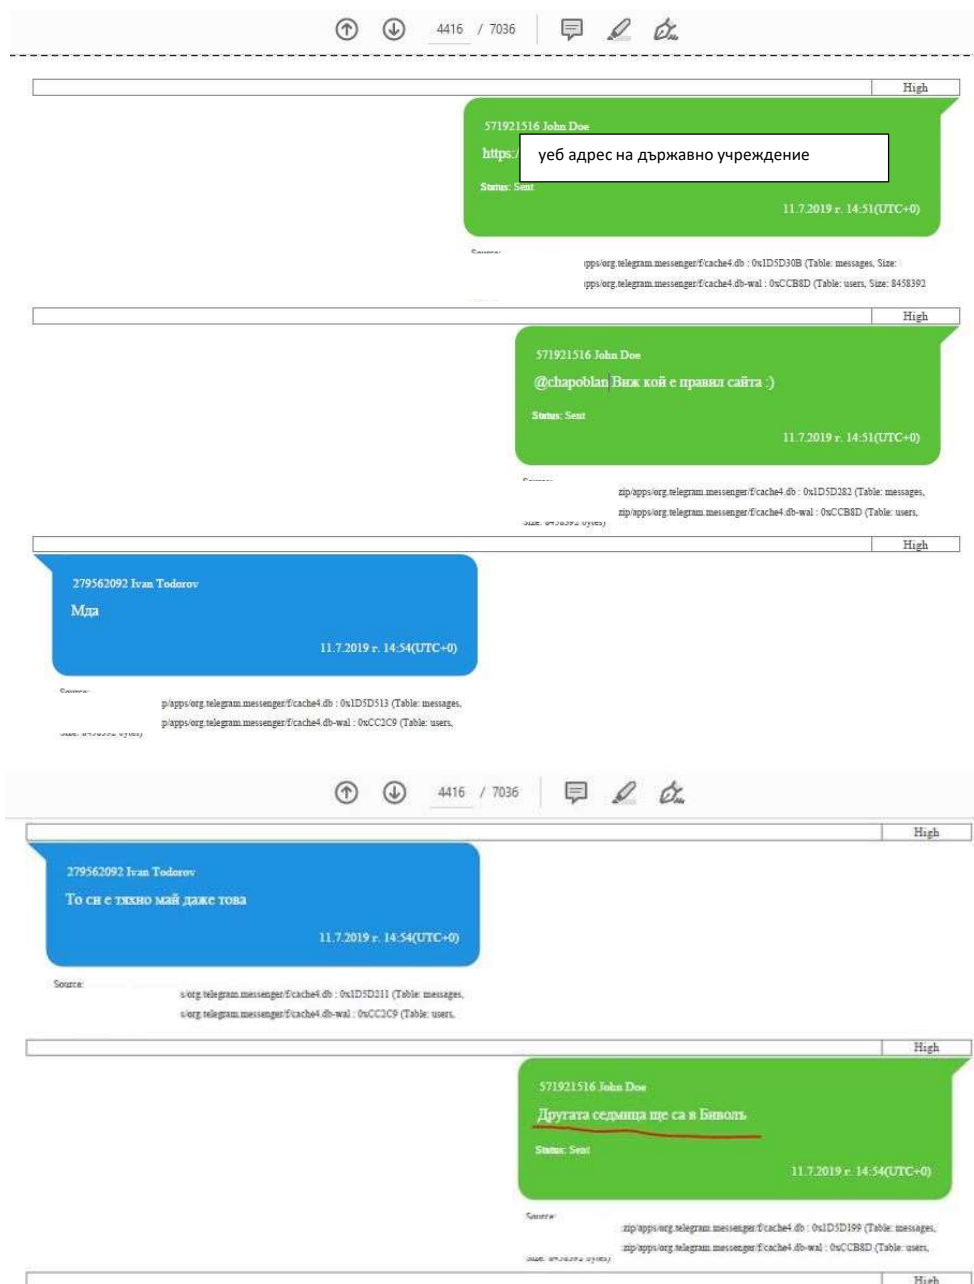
4416 / 7036

High

571921516 John Doe

https:/ уеб адрес на държавно учреждение

Status: Sent

11.7.2019 г. 14:51(UTC+0)

Source:
pps/org.telegram.messenger/f/cache4.db : 0x1D5D30B (Table: messages, Size:
pps/org.telegram.messenger/f/cache4.db-wal : 0xCCB8D (Table: users, Size: 8458392

High

571921516 John Doe

@chapoblan Виж кой е правил сайта :)

Status: Sent

11.7.2019 г. 14:51(UTC+0)

Source:
zip/apps/org.telegram.messenger/f/cache4.db : 0x1D5D282 (Table: messages,
zip/apps/org.telegram.messenger/f/cache4.db-wal : 0xCCB8D (Table: users,
Size: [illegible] bytes)

High

279562092 Ivan Todorov

Мда

11.7.2019 г. 14:54(UTC+0)

Source:
p/apps/org.telegram.messenger/f/cache4.db : 0x1D5D513 (Table: messages,
p/apps/org.telegram.messenger/f/cache4.db-wal : 0xCC2C9 (Table: users,
Size: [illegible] bytes)

4416 / 7036

High

279562092 Ivan Todorov

То си е тяхно май даже това

11.7.2019 г. 14:54(UTC+0)

Source:
s/org.telegram.messenger/f/cache4.db : 0x1D5D211 (Table: messages,
s/org.telegram.messenger/f/cache4.db-wal : 0xCC2C9 (Table: users,

High

571921516 John Doe

Другата седмица ще са в Биволъ

Status: Sent

11.7.2019 г. 14:54(UTC+0)

Source:
zip/apps/org.telegram.messenger/f/cache4.db : 0x1D5D199 (Table: messages,
zip/apps/org.telegram.messenger/f/cache4.db-wal : 0xCCB8D (Table: users,
Size: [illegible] bytes)

High